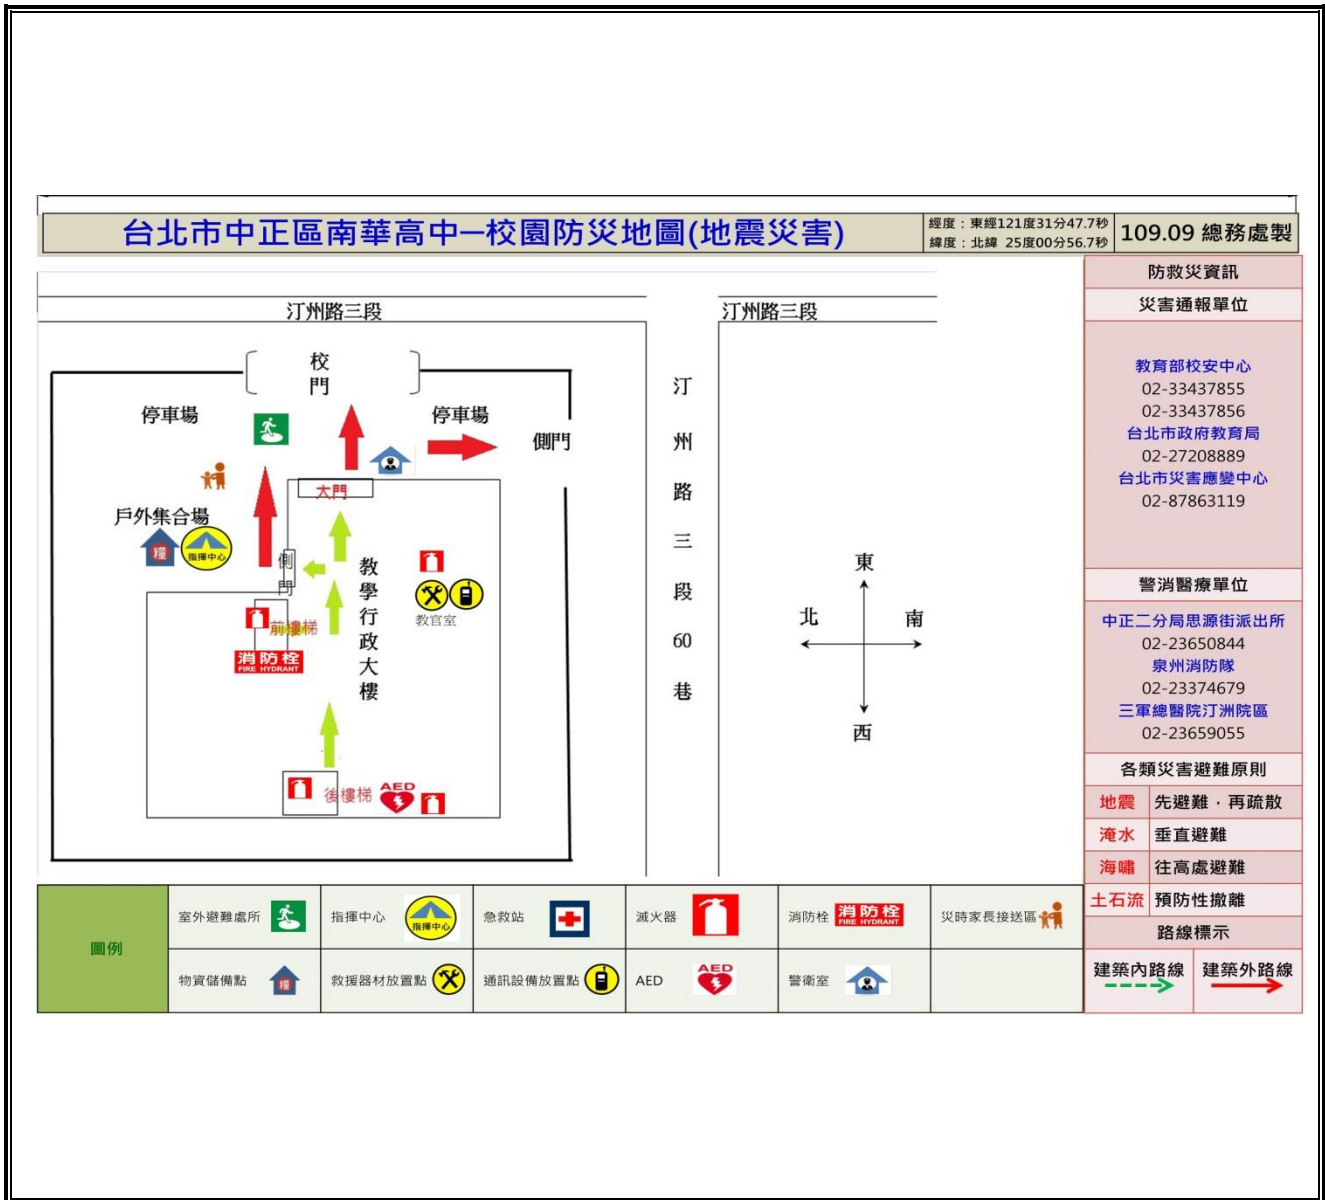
台北市中正區南華高中—校園防災地圖(地震災害)

經度：東經121度31分47.7秒
緯度：北緯 25度00分56.7秒

109.09 總務處製

汀州路三段

汀州路三段

校門

停車場

停車場

側門

大門

戶外集合場

指揮中心

糧

側門

前樓梯

消防栓 FIRE HYDRANT

教學行政大樓

教官室

後樓梯

AED

汀州路三段60巷

東

北

南

西

防救災資訊

災害通報單位

教育部校安中心
02-33437855
02-33437856
台北市政府教育局
02-27208889
台北市災害應變中心
02-87863119

警消醫療單位

中正二分局思源街派出所
02-23650844
泉州消防隊
02-23374679
三軍總醫院汀洲院區
02-23659055

各類災害避難原則

| 地震 | 先避難，再疏散 |
|---|---|
| 淹水 | 垂直避難 |
| 海嘯 | 往高處避難 |
| 土石流 | 預防性撤離 |

路線標示

建築內路線

建築外路線

| 圖例 | 室外避難處所 | 指揮中心 指揮中心 | 急救站 | 滅火器 | 消防栓 消防栓 FIRE HYDRANT | 災時家長接送區 |
|---|---|---|---|---|---|---|
| | 物資儲備點 糧 | 救援器材放置點 | 通訊設備放置點 | AED AED | 警衛室 | |